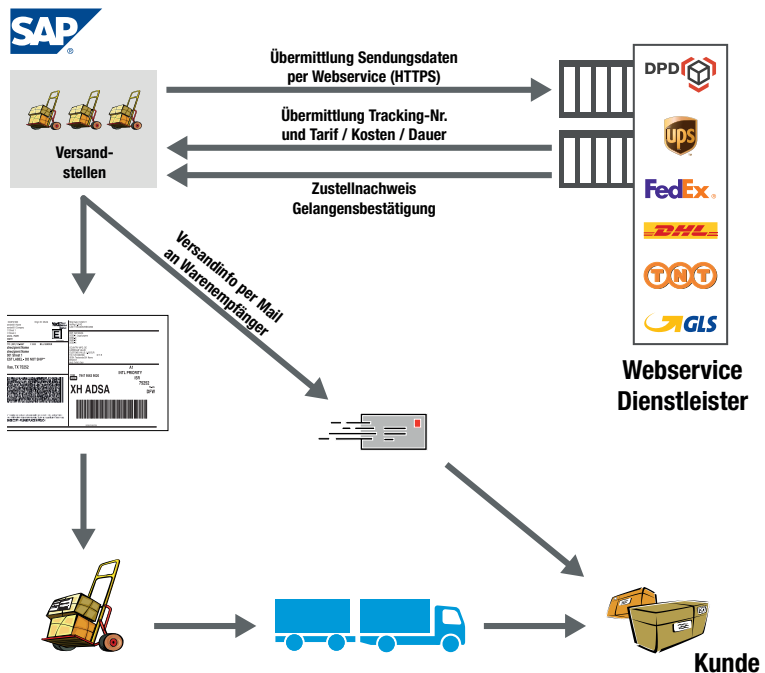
SAP

Versand-
stellen

Übermittlung Sendungsdaten
per Webservice (HTTPS)

Übermittlung Tracking-Nr.
und Tarif / Kosten / Dauer

Zustellnachweis
Gelangensbestätigung

DPD
UPS
FedEx
DHL
TNT
GLS

Webservice
Dienstleister

Versandinfo per Mail
an Warenempfänger

XH ADSA

Kunde